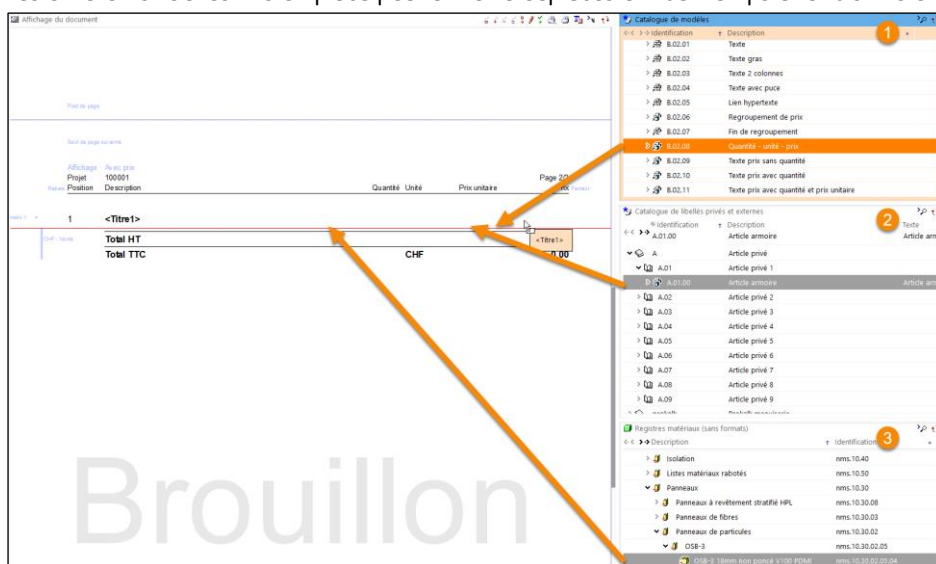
Affichage du document

Pied de page

Suivi de page suivante

Affichage Avec prix
Projet 100001
Position Description Quantité Unité Prix unitaire Page 2/
Prix

1 <Titre1>

Total HT
Total TTC CHF
<Titre1>

Brouillon

Catalogue de modèles
Identification Description 1
B.02.01 Texte
B.02.02 Texte gras
B.02.03 Texte 2 colonnes
B.02.04 Texte avec puce
B.02.05 Lien hypertexte
B.02.06 Regroupement de prix
B.02.07 Fin de regroupement
B.02.08 Quantité - unité - prix
B.02.09 Texte prix sans quantité
B.02.10 Texte prix avec quantité
B.02.11 Texte prix avec quantité et prix unitaire

Catalogue de libellés privés et externes
Identification Description 2 Texte
A.01.00 Article armoire Article arm
A Article privé
A.01 Article privé 1
A.01.00 Article armoire Article arm
A.02 Article privé 2
A.03 Article privé 3
A.04 Article privé 4
A.05 Article privé 5
A.06 Article privé 6
A.07 Article privé 7
A.08 Article privé 8
A.09 Article privé 9

Registres matériaux (sans formats)
Description Identification 3
Isolation nms.10.40
Listes matériaux rabotés nms.10.50
Panneaux nms.10.30
Panneaux à revêtement stratifié HPL nms.10.30.08
Panneaux de fibres nms.10.30.03
Panneaux de particules nms.10.30.02
OSB-3 nms.10.30.02.05
OSB-3 18mm non poncé V100 PDMI nms.10.30.02.05.04